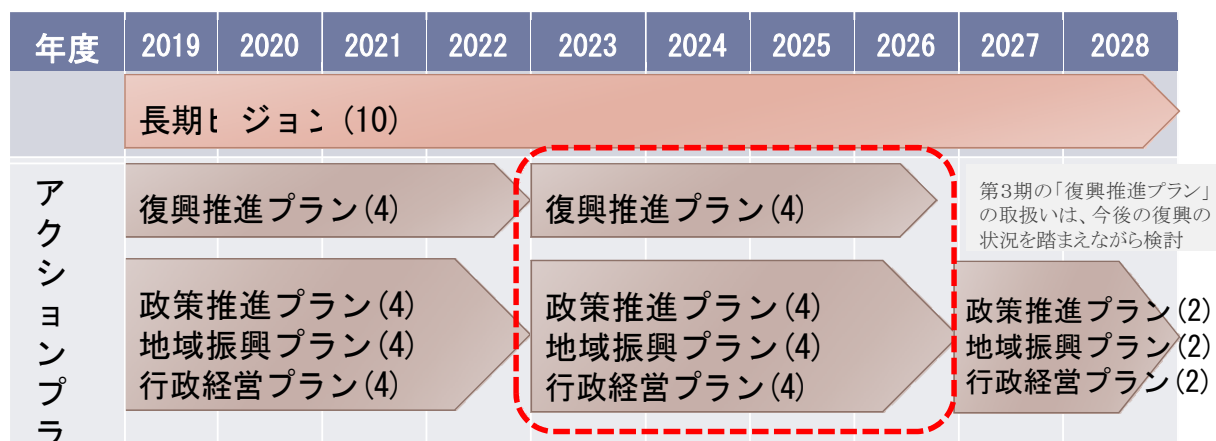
| 年度 | 2019 | 2020 | 2021 | 2022 | 2023 | 2024 | 2025 | 2026 | 2027 | 2028 |
|---|---|---|---|---|---|---|---|---|---|---|

長期ビジョン（10）

アクションプラ

復興推進プラン(4)

復興推進プラン(4)

第3期の「復興推進プラン」の取扱いは、今後の復興の状況を踏まえながら検討

政策推進プラン(4)
地域振興プラン(4)
行政経営プラン(4)

政策推進プラン(4)
地域振興プラン(4)
行政経営プラン(4)

政策推進プラン(2)
地域振興プラン(2)
行政経営プラン(2)